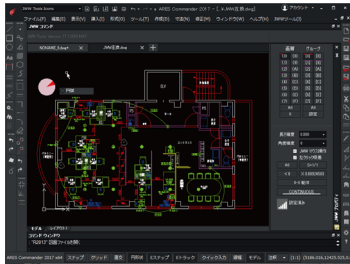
JWW Tools Icons
ARES Commander 2017 - [...\JWW図面.dwg]
ファイル(F) 編集(E) 表示(V) 挿入(I) 形式(O) ツール(T) 作図(D) 寸法(N) 修正(M) ウィンドウ(W) ヘルプ(H) JWWツール(J)
JWW コマンド
NONAME_0.dwg* JWW図面.dwg
図層 グループ
長さ倍率
角度倍率
JWW 切り取り
モデル レイアウト1
コマンド:
ARES Commander 2017 x64 スナップ グリッド 直交 円形状 Eスナップ Eトラック クイック入力 線幅 モデル 注釈